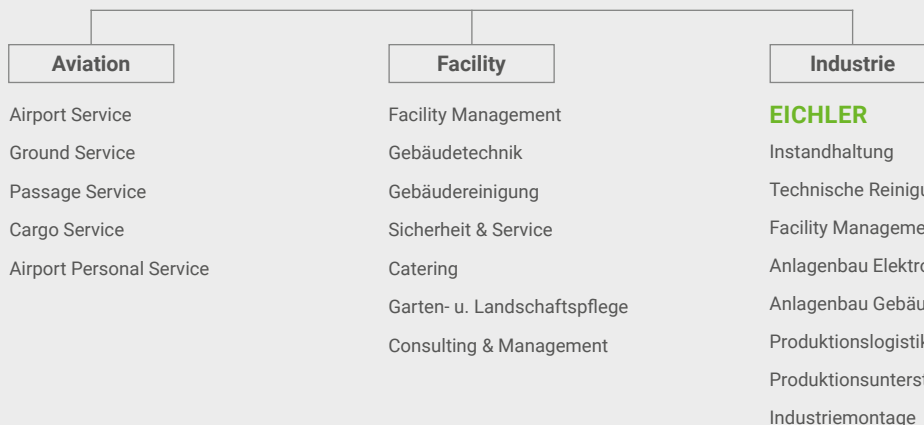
Aviation

Airport Service

Ground Service

Passage Service

Cargo Service

Airport Personal Service

Facility

Facility Management

Gebäudetechnik

Gebäudereinigung

Sicherheit & Service

Catering

Garten- u. Landschaftspflege

Consulting & Management

Industrie

EICHLER

Instandhaltung

Technische Reinigu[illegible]

Facility Manageme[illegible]

Anlagenbau Elektr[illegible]

Anlagenbau Gebäu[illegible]

Produktionslogistik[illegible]

Produktionsunters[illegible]

Industriemontage